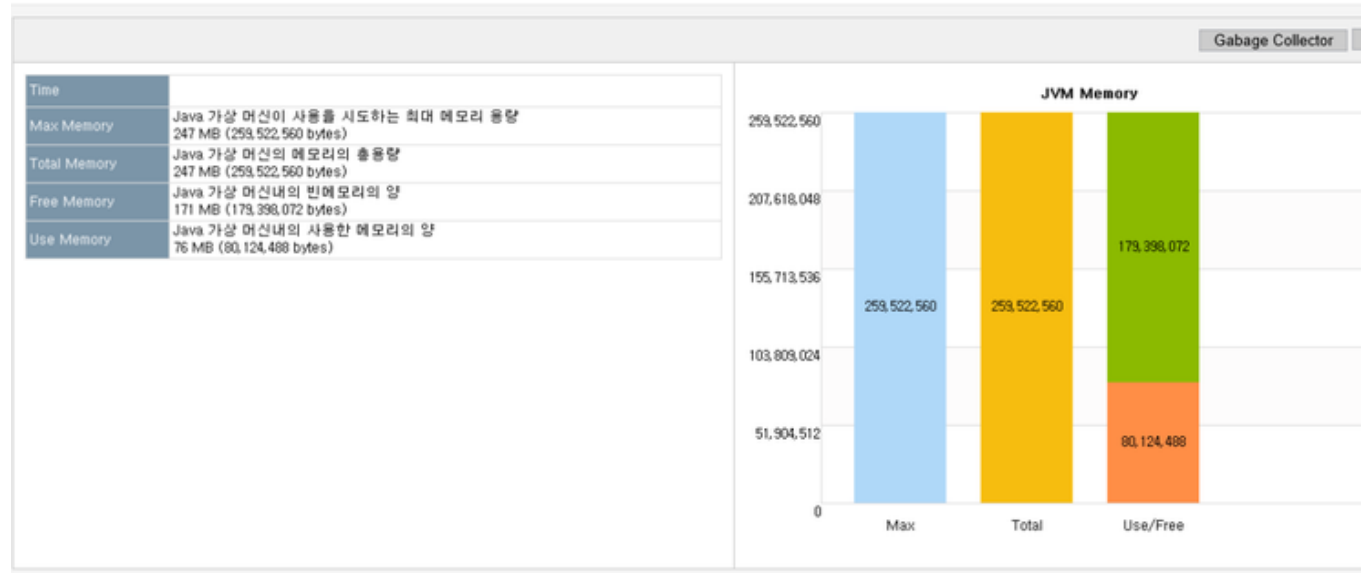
Gabage Collector

| Time | |
|---|---|
| Max Memory | Java 가상 머신이 사용을 시도하는 최대 메모리 용량 247 MB (259,522,560 bytes) |
| Total Memory | Java 가상 머신의 메모리의 총용량 247 MB (259,522,560 bytes) |
| Free Memory | Java 가상 머신내의 빈메모리의 양 171 MB (179,398,072 bytes) |
| Use Memory | Java 가상 머신내의 사용한 메모리의 양 76 MB (80,124,488 bytes) |

JVM Memory

259,522,560
207,618,048
155,713,536
103,809,024
51,904,512
0

259,522,560
259,522,560
179,398,072
80,124,488

Max
Total
Use/Free